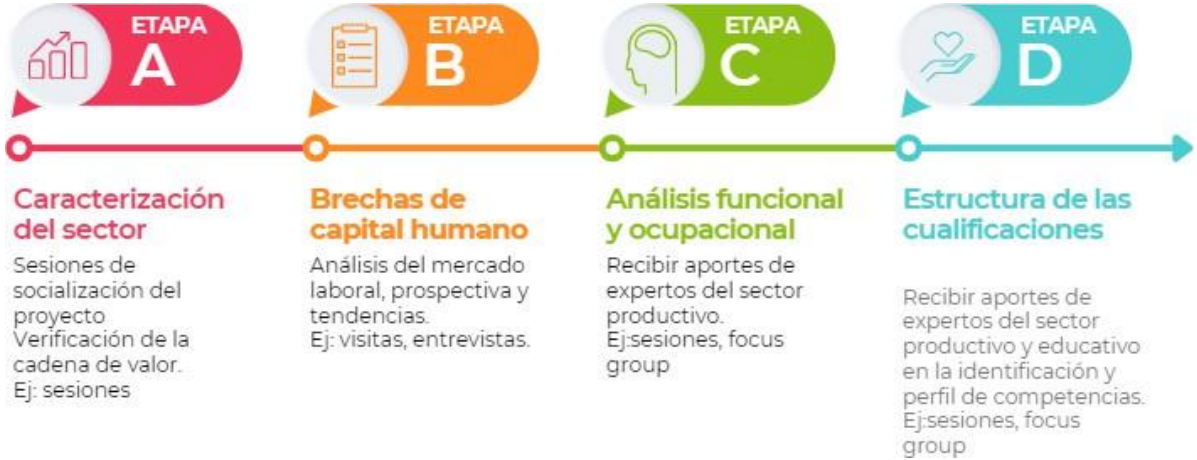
ETAPA
A

ETAPA
B

ETAPA
C

ETAPA
D

Caracterización del sector

Sesiones de socialización del proyecto
Verificación de la cadena de valor.
Ej: sesiones

Brechas de capital humano

Análisis del mercado laboral, prospectiva y tendencias.
Ej: visitas, entrevistas.

Análisis funcional y ocupacional

Recibir aportes de expertos del sector productivo.
Ej:sesiones, focus group

Estructura de las cualificaciones

Recibir aportes de expertos del sector productivo y educativo en la identificación y perfil de competencias.
Ej:sesiones, focus group